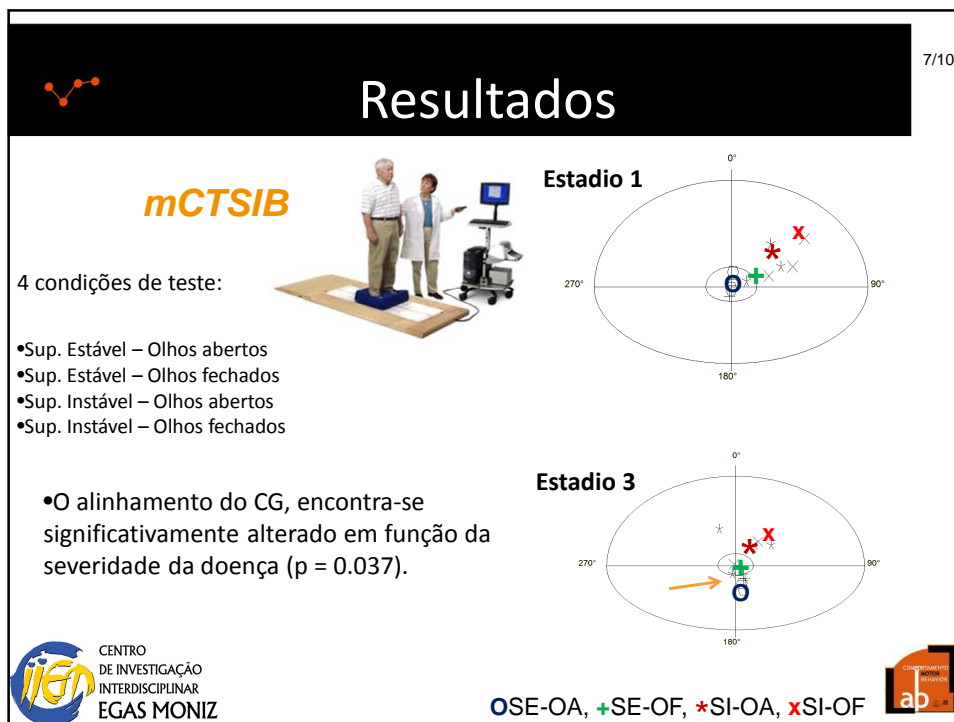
7/10

Resultados

mCTSIB

4 condições de teste:

•Sup. Estável – Olhos abertos
•Sup. Estável – Olhos fechados
•Sup. Instável – Olhos abertos
•Sup. Instável – Olhos fechados

•O alinhamento do CG, encontra-se significativamente alterado em função da severidade da doença (p = 0.037).

Estadio 1

0°

270°

90°

180°

Estadio 3

0°

270°

90°

180°

CENTRO DE INVESTIGAÇÃO INTERDISCIPLINAR EGAS MONIZ

OSE-OA, +SE-OF, *SI-OA, xSI-OF

COMPORTAMENTO MOTOR BEHAVIOR

ab